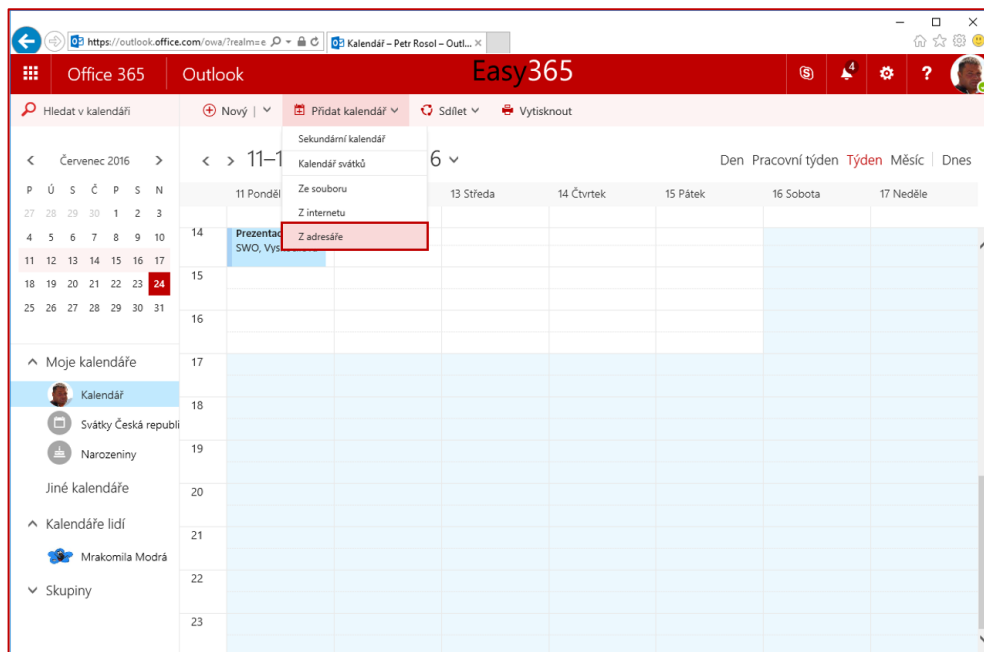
https://outlook.office.com/owa/?realm=e
Kalendář – Petr Rosol – Outl...

Office 365 Outlook Easy365

4

Hledat v kalendáři

Nový | Přidat kalendář Sdílet Vytisknout

Sekundární kalendář
Kalendář svátků
Ze souboru
Z internetu
Z adresáře

Červenec 2016

| P | Ú | S | Č | P | S | N |
|---|---|---|---|---|---|---|
| 27 | 28 | 29 | 30 | 1 | 2 | 3 |
| 4 | 5 | 6 | 7 | 8 | 9 | 10 |
| 11 | 12 | 13 | 14 | 15 | 16 | 17 |
| 18 | 19 | 20 | 21 | 22 | 23 | 24 |
| 25 | 26 | 27 | 28 | 29 | 30 | 31 |

11–1 6

Den Pracovní týden Týden Měsíc Dnes

11 Pondělí 13 Středa 14 Čtvrtek 15 Pátek 16 Sobota 17 Neděle

14 Prezentac SWO, Vys

15
16
17
18
19
20
21
22
23

Moje kalendáře
Kalendář
Svátky Česká republi
Narozeniny
Jiné kalendáře
Kalendáře lidí
Mrakomila Modrá
Skupiny